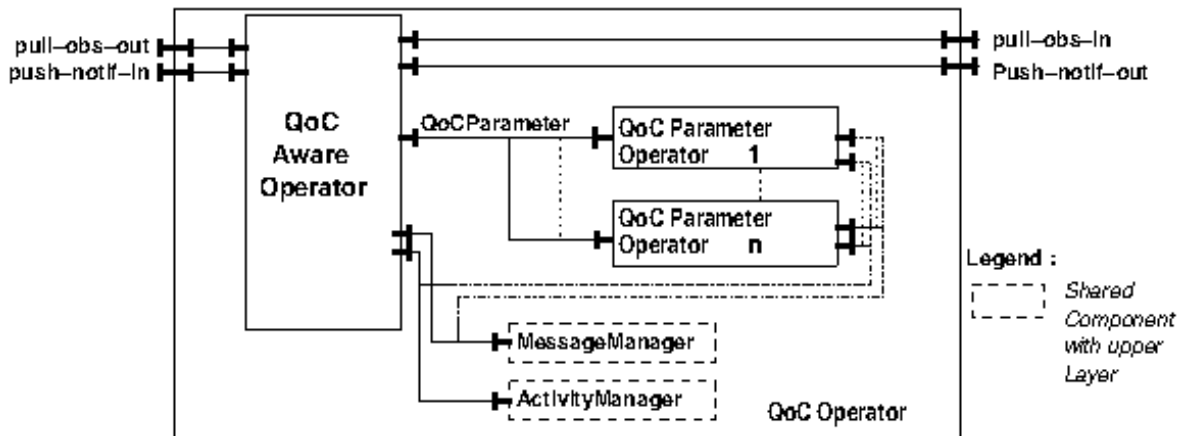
pull–obs–out
push–notif–in
pull–obs–in
Push–notif–out
QoC Aware Operator
QoCParameter
QoC Parameter Operator 1
QoC Parameter Operator n
Legend :
Shared Component with upper Layer
MessageManager
ActivityManager
QoC Operator